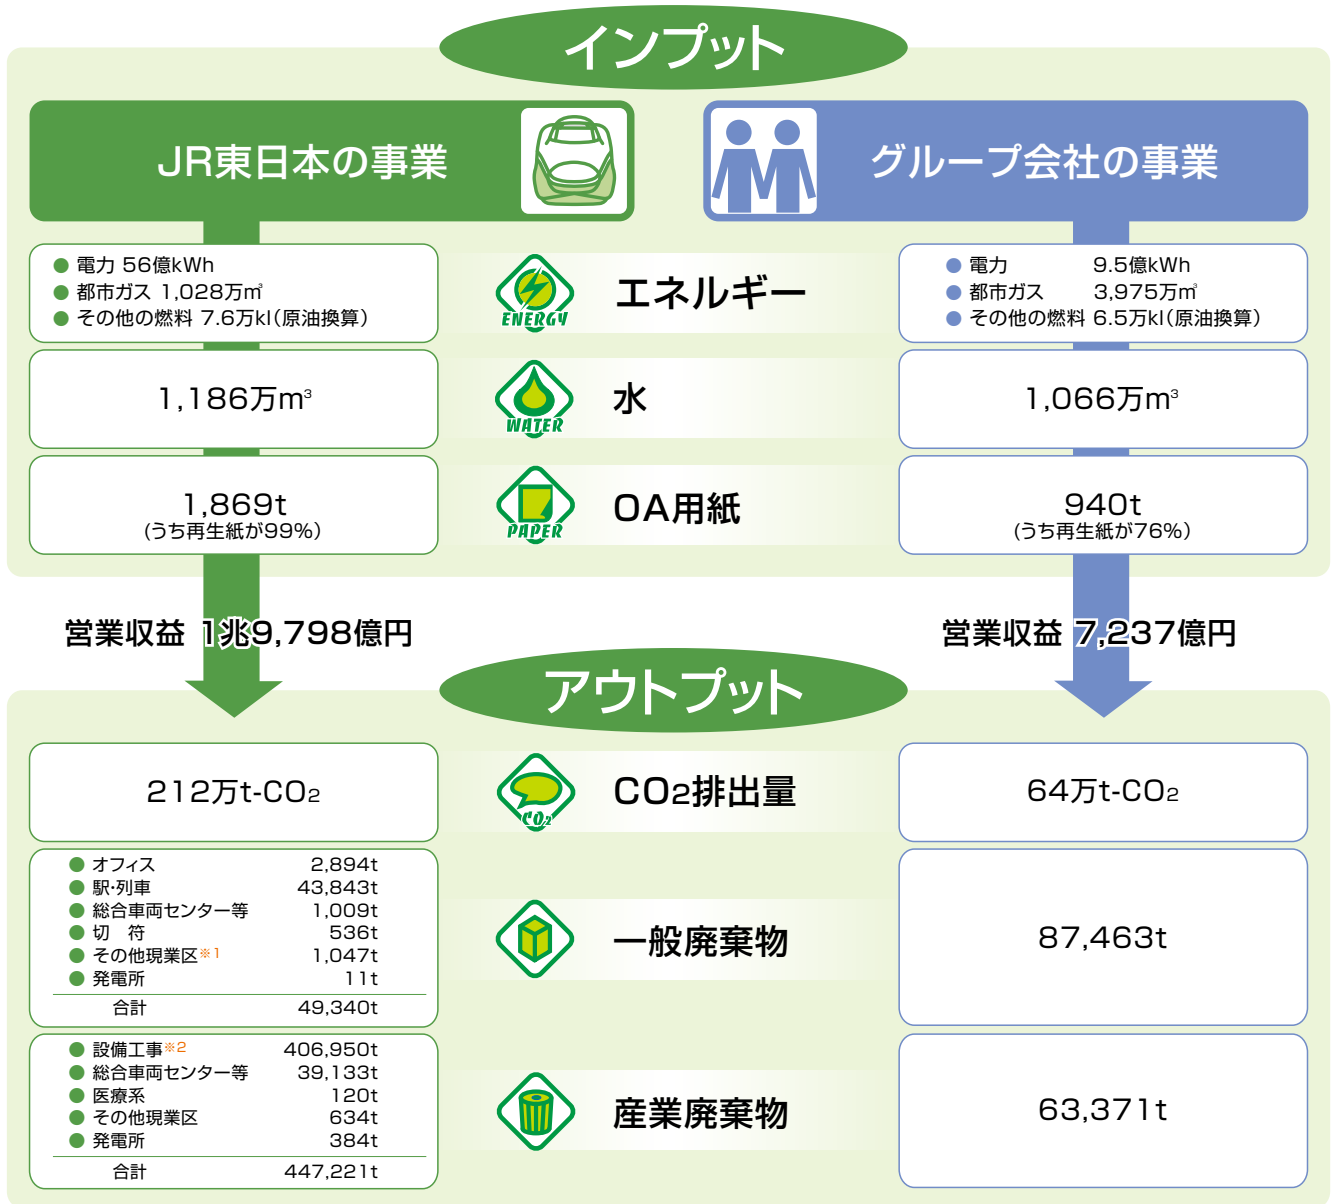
インプット

JR東日本の事業

グループ会社の事業

● 電力 56億kWh
● 都市ガス 1,028万㎥
● その他の燃料 7.6万kl（原油換算）

ENERGY
エネルギー

● 電力 9.5億kWh
● 都市ガス 3,975万㎥
● その他の燃料 6.5万kl（原油換算）

1,186万$m^3$

WATER
水

1,066万$m^3$

1,869t
（うち再生紙が99%）

PAPER
OA用紙

940t
（うち再生紙が76%）

営業収益 1兆9,798億円

営業収益 7,237億円

アウトプット

212万t-$CO_2$

$CO_2$
$CO_2$排出量

64万t-$CO_2$

| | |
|---|---|
| ● オフィス | 2,894t |
| ● 駅·列車 | 43,843t |
| ● 総合車両センター等 | 1,009t |
| ● 切　符 | 536t |
| ● その他現業区※1 | 1,047t |
| ● 発電所 | 11t |
| 合計 | 49,340t |

一般廃棄物

87,463t

| | |
|---|---|
| ● 設備工事※2 | 406,950t |
| ● 総合車両センター等 | 39,133t |
| ● 医療系 | 120t |
| ● その他現業区 | 634t |
| ● 発電所 | 384t |
| 合計 | 447,221t |

産業廃棄物

63,371t